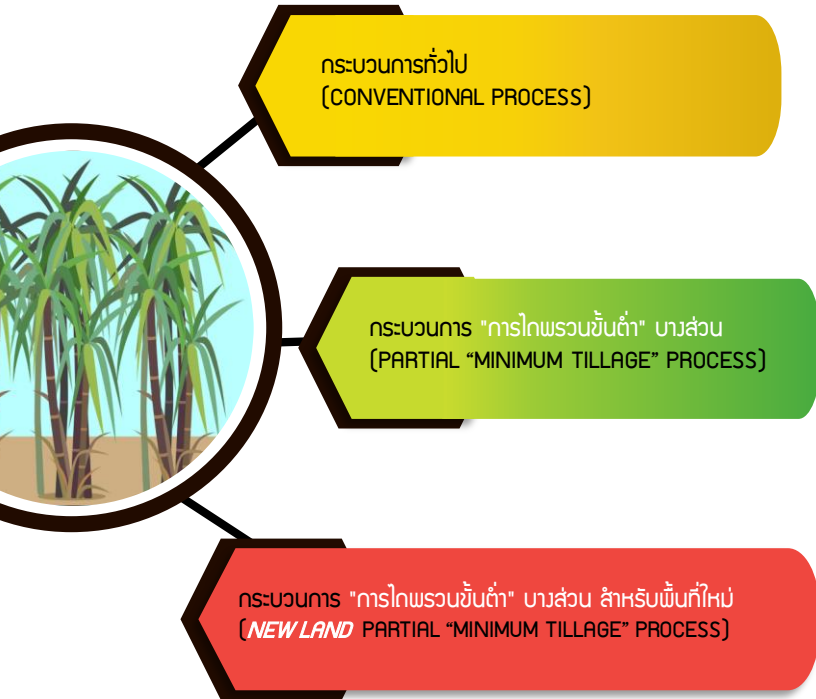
กระบวนการทั่วไป
(CONVENTIONAL PROCESS)

กระบวนการ "การไถพรวนขั้นต่ำ" บางส่วน
(PARTIAL “MINIMUM TILLAGE” PROCESS)

กระบวนการ "การไถพรวนขั้นต่ำ" บางส่วน สำหรับพื้นที่ใหม่
(NEW LAND PARTIAL “MINIMUM TILLAGE” PROCESS)